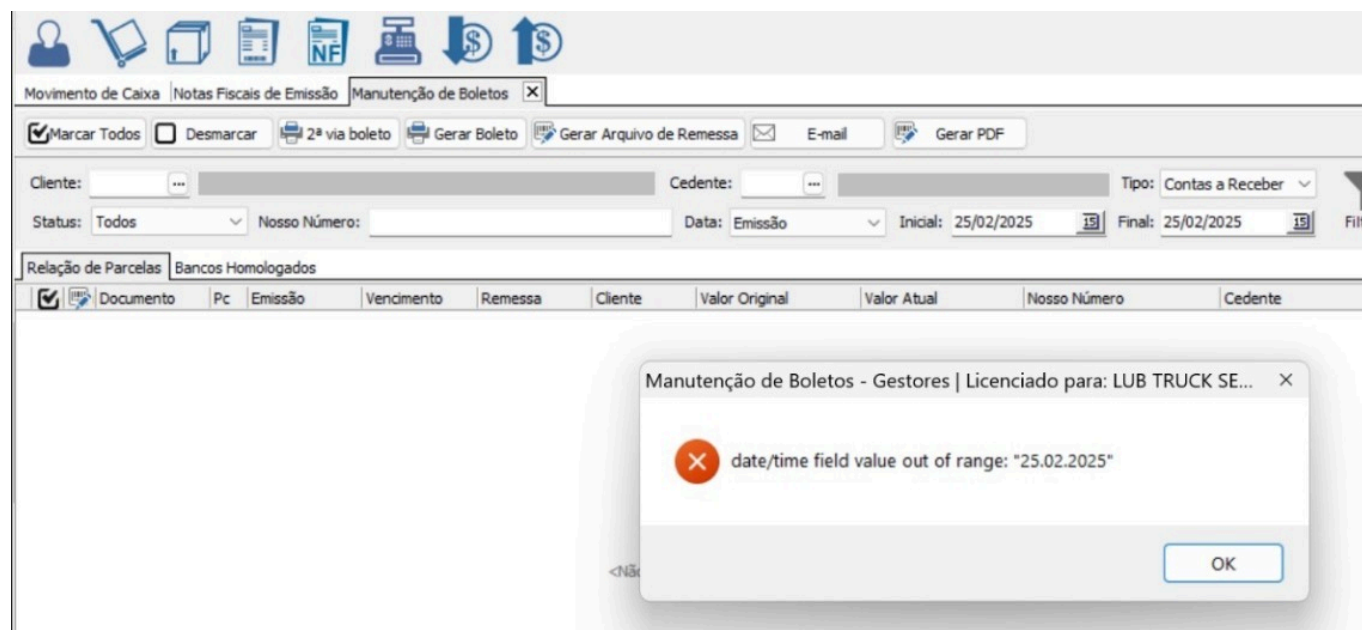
NF

Movimento de Caixa | Notas Fiscais de Emissão | Manutenção de Boletos ✕

Marcar Todos | Desmarcar | 2ª via boleto | Gerar Boleto | Gerar Arquivo de Remessa | E-mail | Gerar PDF

Cliente: ... Cedente: ... Tipo: Contas a Receber

Status: Todos Nosso Número: Data: Emissão Inicial: 25/02/2025 Final: 25/02/2025 Fil

Relação de Parcelas | Bancos Homologados

| Documento | Pc | Emissão | Vencimento | Remessa | Cliente | Valor Original | Valor Atual | Nosso Número | Cedente |
|---|---|---|---|---|---|---|---|---|---|

<Nã

Manutenção de Boletos - Gestores | Licenciado para: LUB TRUCK SE... ✕

date/time field value out of range: "25.02.2025"

OK